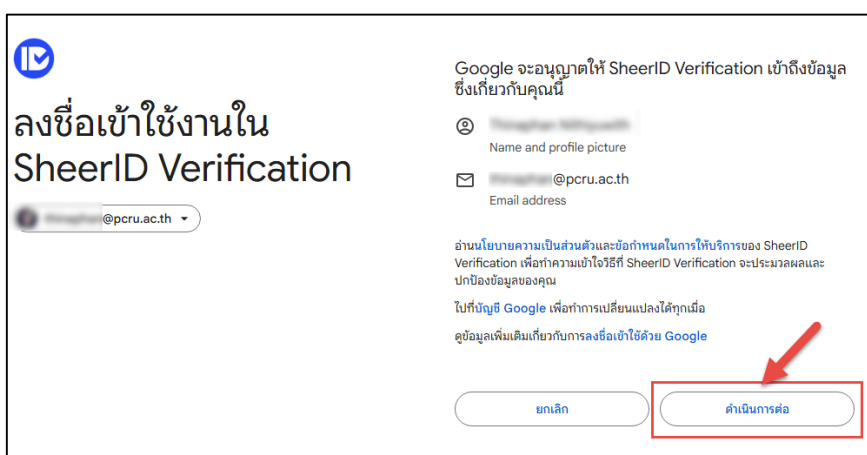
ลงชื่อเข้าใช้งานใน SheerID Verification

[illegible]@pcru.ac.th

Google จะอนุญาตให้ SheerID Verification เข้าถึงข้อมูลซึ่งเกี่ยวกับคุณนี้

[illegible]
Name and profile picture

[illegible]@pcru.ac.th
Email address

อ่านนโยบายความเป็นส่วนตัวและข้อกำหนดในการให้บริการของ SheerID Verification เพื่อทำความเข้าใจวิธีที่ SheerID Verification จะประมวลผลและปกป้องข้อมูลของคุณ

ไปที่บัญชี Google เพื่อทำการเปลี่ยนแปลงได้ทุกเมื่อ

ดูข้อมูลเพิ่มเติมเกี่ยวกับการลงชื่อเข้าใช้ด้วย Google

ยกเลิก

ดำเนินการต่อ